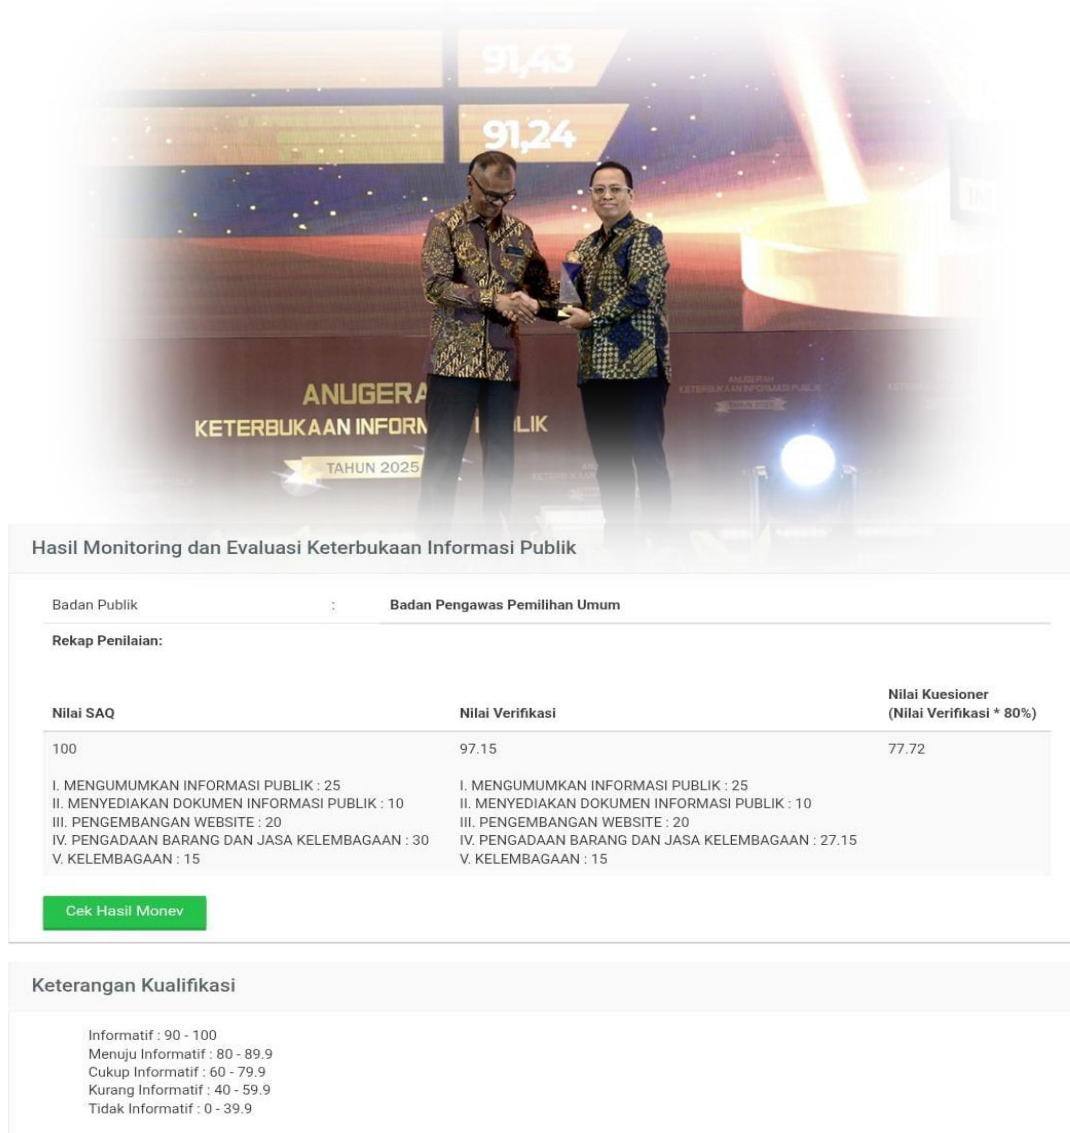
91,43

91,24

ANUGERA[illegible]
KETERBUKAAN INFORM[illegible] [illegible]LIK
TAHUN 2025

Hasil Monitoring dan Evaluasi Keterbukaan Informasi Publik

Badan Publik : Badan Pengawas Pemilihan Umum

Rekap Penilaian:

| Nilai SAQ | Nilai Verifikasi | Nilai Kuesioner (Nilai Verifikasi * 80%) |
|---|---|---|
| 100 | 97.15 | 77.72 |
| I. MENGUMUMKAN INFORMASI PUBLIK : 25<br>II. MENYEDIAKAN DOKUMEN INFORMASI PUBLIK : 10<br>III. PENGEMBANGAN WEBSITE : 20<br>IV. PENGADAAN BARANG DAN JASA KELEMBAGAAN : 30<br>V. KELEMBAGAAN : 15 | I. MENGUMUMKAN INFORMASI PUBLIK : 25<br>II. MENYEDIAKAN DOKUMEN INFORMASI PUBLIK : 10<br>III. PENGEMBANGAN WEBSITE : 20<br>IV. PENGADAAN BARANG DAN JASA KELEMBAGAAN : 27.15<br>V. KELEMBAGAAN : 15 | |

Cek Hasil Monev

Keterangan Kualifikasi

Informatif : 90 - 100
Menuju Informatif : 80 - 89.9
Cukup Informatif : 60 - 79.9
Kurang Informatif : 40 - 59.9
Tidak Informatif : 0 - 39.9